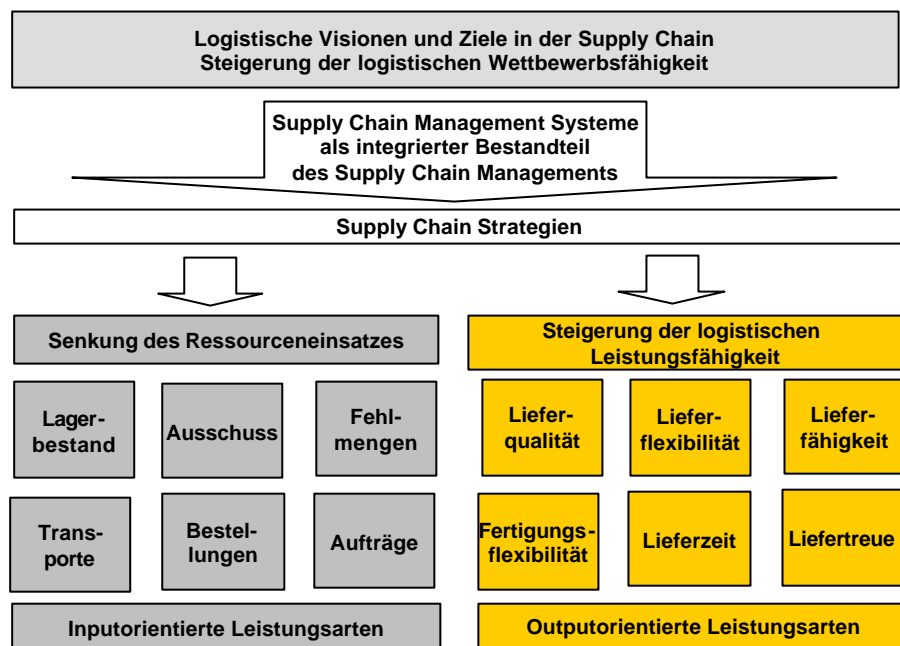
Logistische Visionen und Ziele in der Supply Chain
Steigerung der logistischen Wettbewerbsfähigkeit

Supply Chain Management Systeme als integrierter Bestandteil des Supply Chain Managements

Supply Chain Strategien

Senkung des Ressourceneinsatzes

Lagerbestand

Ausschuss

Fehlmengen

Transporte

Bestellungen

Aufträge

Inputorientierte Leistungsarten

Steigerung der logistischen Leistungsfähigkeit

Lieferqualität

Lieferflexibilität

Lieferfähigkeit

Fertigungsflexibilität

Lieferzeit

Liefertreue

Outputorientierte Leistungsarten